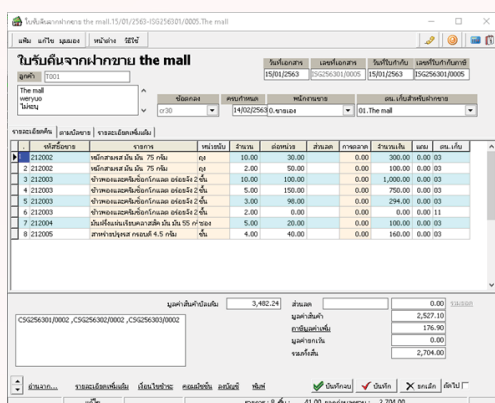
ใบรับคืนจากฝากขาย the mall.15/01/2563-ISG256301/0005.The mall

แฟ้ม แก้ไข มุมมอง หน้าต่าง วิธีใช้

ใบรับคืนจากฝากขาย the mall

ลูกค้า T001

The mall
weryuo
ไม่ทอน

| วันที่เอกสาร | เลขที่เอกสาร | วันที่ใบกำกับ | เลขที่ใบกำกับภาษี |
|---|---|---|---|
| 15/01/2563 | ISG256301/0005 | 15/01/2563 | ISG256301/0005 |

| ข้อตกลง | ครบกำหนด | พนักงานขาย | คน.เก็บสำหรับฝากขาย |
|---|---|---|---|
| cr30 | 14/02/2563 | 0.ขายเอง | 01.The mall |

รายละเอียดสินค้า | ตามบัญชี | รายละเอียดเพิ่มเติม

| | รหัสสินค้า | รายการ | หน่วยนับ | จำนวน | ต่อหน่วย | ส่วนลด | การคงค้าง | จำนวนเงิน | แถม | คน.เก็บ |
|---|---|---|---|---|---|---|---|---|---|---|
| 1 | 212002 | หมึกสามแสส มัน มัน 75 กรัม | ถุง | 10.00 | 30.00 | | 0.00 | 300.00 | 0.00 | 03 |
| 2 | 212002 | หมึกสามแสส มัน มัน 75 กรัม | ถุง | 2.00 | 50.00 | | 0.00 | 100.00 | 0.00 | 03 |
| 3 | 212003 | ข้าวพองและพริมช็อกโกแลต อร่อยจัง 2 ชิ้น | | 10.00 | 100.00 | | 0.00 | 1,000.00 | 0.00 | 03 |
| 4 | 212003 | ข้าวพองและพริมช็อกโกแลต อร่อยจัง 2 ชิ้น | | 5.00 | 150.00 | | 0.00 | 750.00 | 0.00 | 03 |
| 5 | 212003 | ข้าวพองและพริมช็อกโกแลต อร่อยจัง 2 ชิ้น | | 3.00 | 98.00 | | 0.00 | 294.00 | 0.00 | 03 |
| 6 | 212003 | ข้าวพองและพริมช็อกโกแลต อร่อยจัง 2 ชิ้น | | 2.00 | 0.00 | | 0.00 | 0.00 | 0.00 | 11 |
| 7 | 212004 | มันฝรั่งแผ่นอบกรอบรสปลา มัน 55 กรัม | ซอง | 5.00 | 20.00 | | 0.00 | 100.00 | 0.00 | 03 |
| 8 | 212005 | สาหร่ายปรุงรส กรอบดี 4.5 กรัม | ชิ้น | 4.00 | 40.00 | | 0.00 | 160.00 | 0.00 | 03 |

มูลค่าสินค้าก่อนลด 3,482.24 ส่วนลด 0.00 ระบบลด

ISG256301/0002 ,ISG256302/0002 ,ISG256303/0002

มูลค่าสินค้า 2,527.10
ภาษีมูลค่าเพิ่ม 176.90
มูลค่ายกเว้น 0.00
รวมทั้งสิ้น 2,704.00

อ่านจาก... รายละเอียดเพิ่มเติม เรียกใช้ขาย คอมเม้นท์ อนุมัติ พิมพ์ บันทึกจบ บันทึก ยกเลิก ถัดไป

รายการ: 8 ชิ้น: 41.00 ยอดก่อนลด: 2,704.00